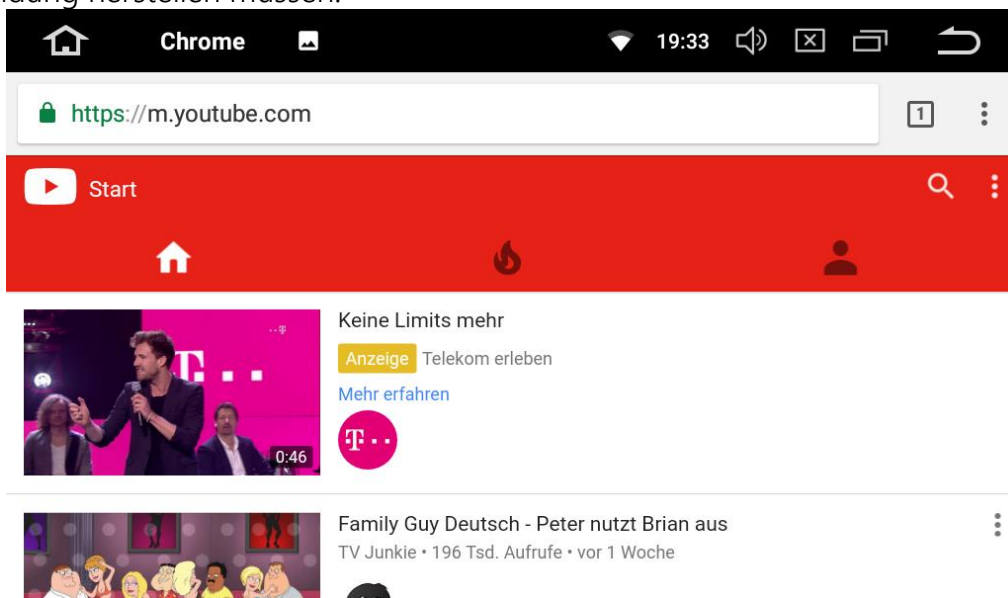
ndung herstellen müssen.

Chrome 19:33

https://m.youtube.com 1

Start

Keine Limits mehr
Anzeige Telekom erleben
Mehr erfahren
0:46

Family Guy Deutsch - Peter nutzt Brian aus
TV Junkie • 196 Tsd. Aufrufe • vor 1 Woche